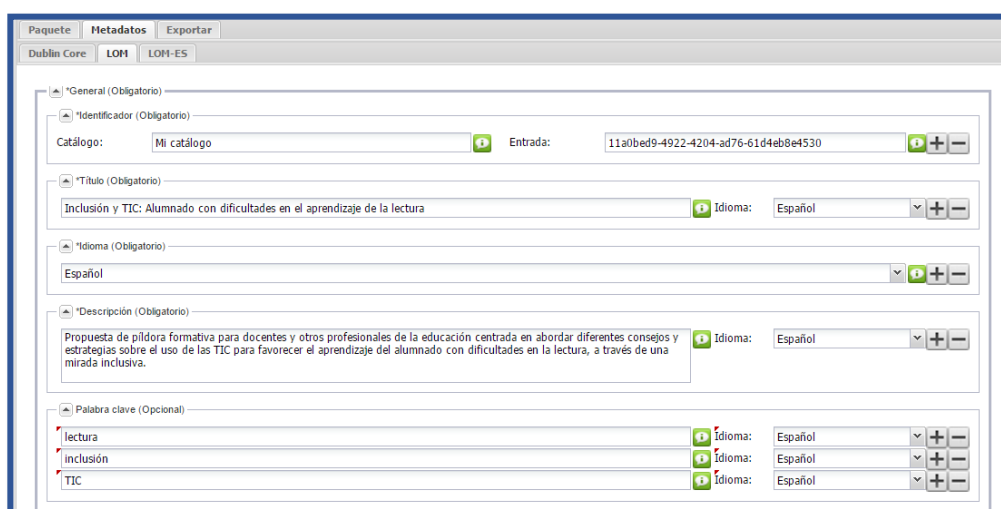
Paquete Metadatos Exportar

Dublin Core LOM LOM-ES

*General (Obligatorio)

*Identificador (Obligatorio)

Catálogo: Mi catálogo Entrada: 11a0bed9-4922-4204-ad76-61d4eb8e4530

*Título (Obligatorio)

Inclusión y TIC: Alumnado con dificultades en el aprendizaje de la lectura Idioma: Español

*Idioma (Obligatorio)

Español

*Descripción (Obligatorio)

Propuesta de píldora formativa para docentes y otros profesionales de la educación centrada en abordar diferentes consejos y estrategias sobre el uso de las TIC para favorecer el aprendizaje del alumnado con dificultades en la lectura, a través de una mirada inclusiva. Idioma: Español

Palabra clave (Opcional)

lectura Idioma: Español

inclusión Idioma: Español

TIC Idioma: Español